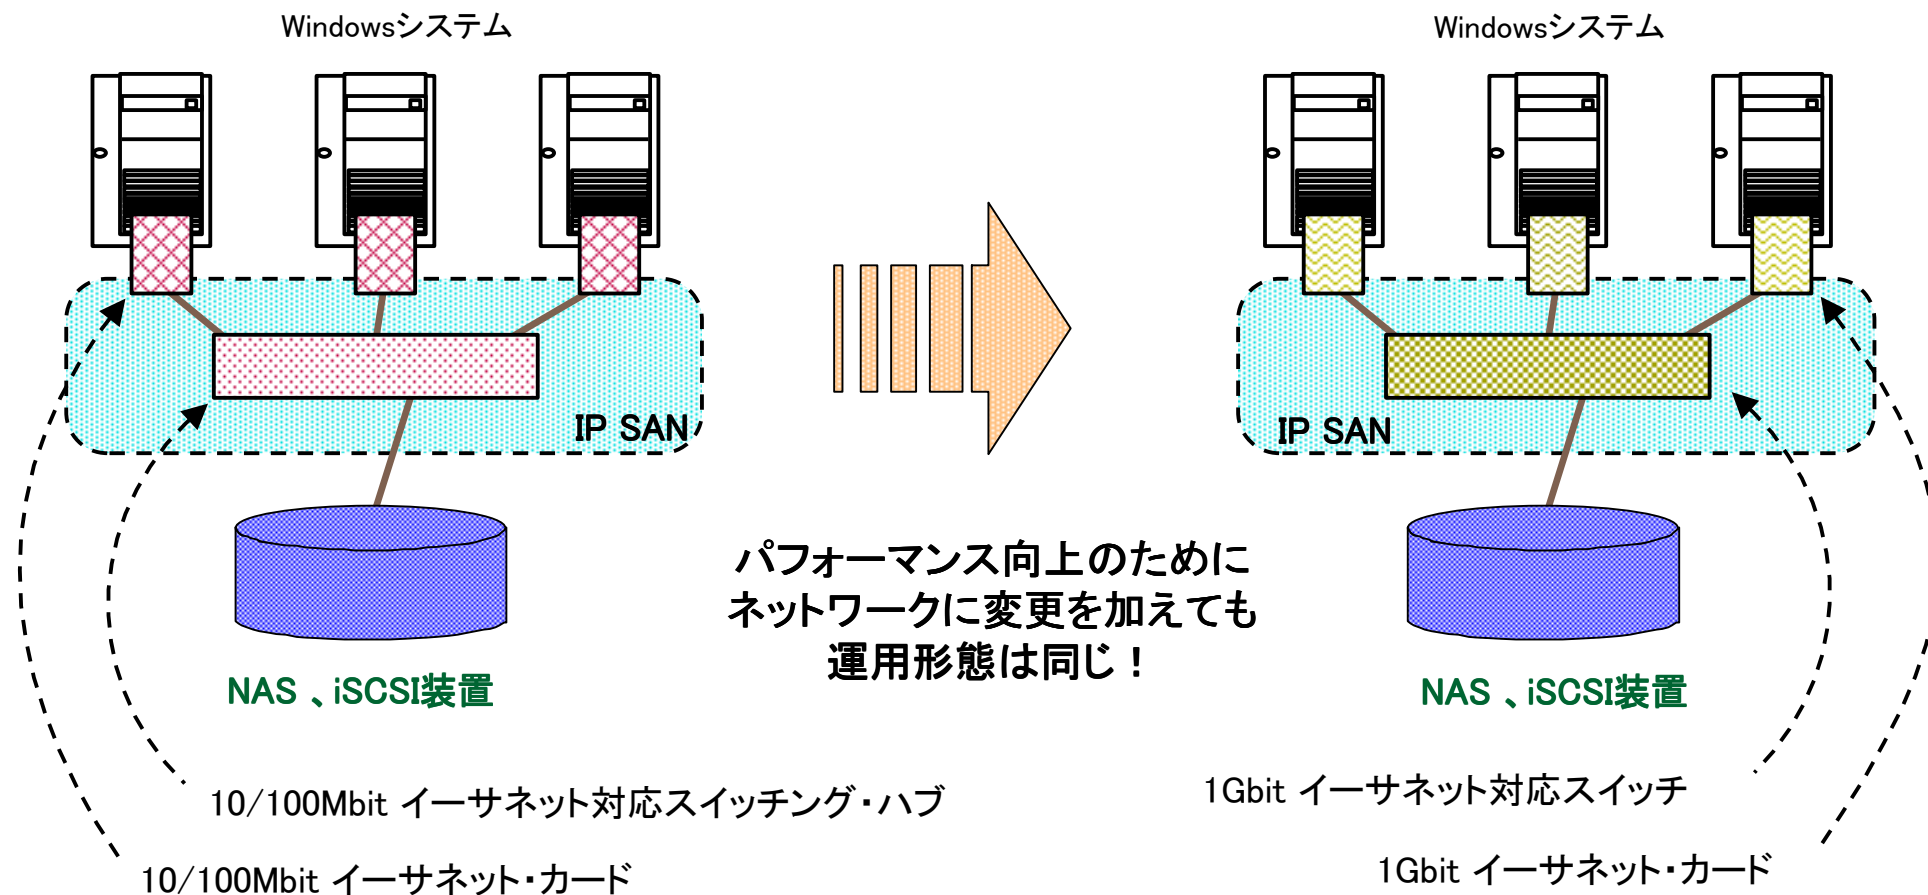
Windowsシステム

IP SAN

NAS 、iSCSI装置

10/100Mbit イーサネット対応スイッチング・ハブ

10/100Mbit イーサネット・カード

パフォーマンス向上のために
ネットワークに変更を加えても
運用形態は同じ！

Windowsシステム

IP SAN

NAS 、iSCSI装置

1Gbit イーサネット対応スイッチ

1Gbit イーサネット・カード